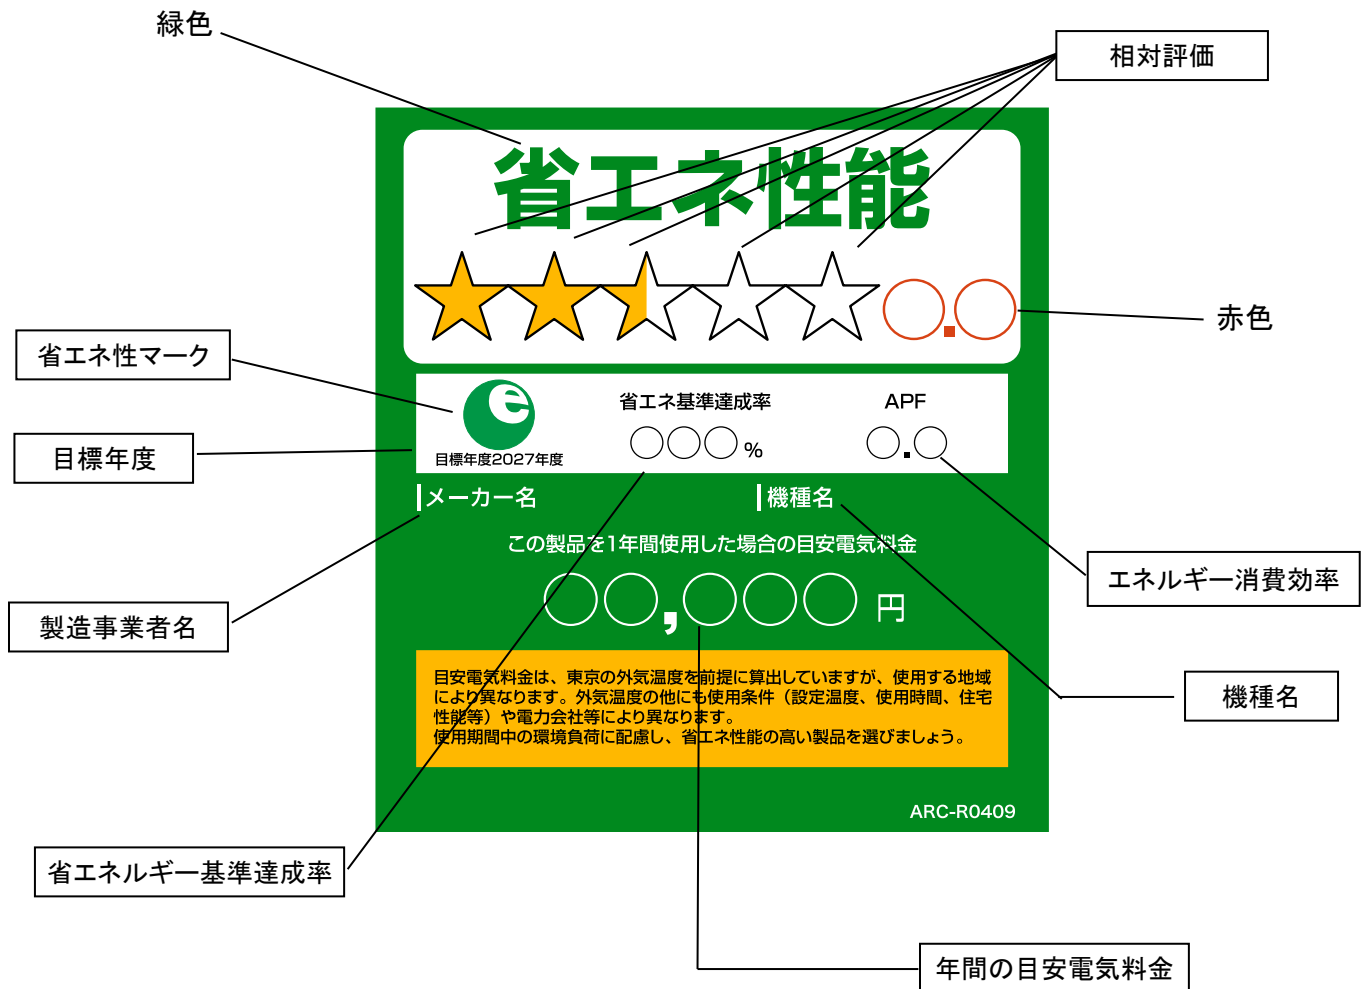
緑色

相対評価

省エネ性能

赤色

省エネ性マーク

目標年度

目標年度2027年度

省エネ基準達成率

%

APF

エネルギー消費効率

メーカー名

機種名

この製品を1年間使用した場合の目安電気料金

円

製造事業者名

機種名

目安電気料金は、東京の外気温度を前提に算出していますが、使用する地域により異なります。外気温度の他にも使用条件（設定温度、使用時間、住宅性能等）や電力会社等により異なります。
使用期間中の環境負荷に配慮し、省エネ性能の高い製品を選びましょう。

ARC-R0409

省エネルギー基準達成率

年間の目安電気料金